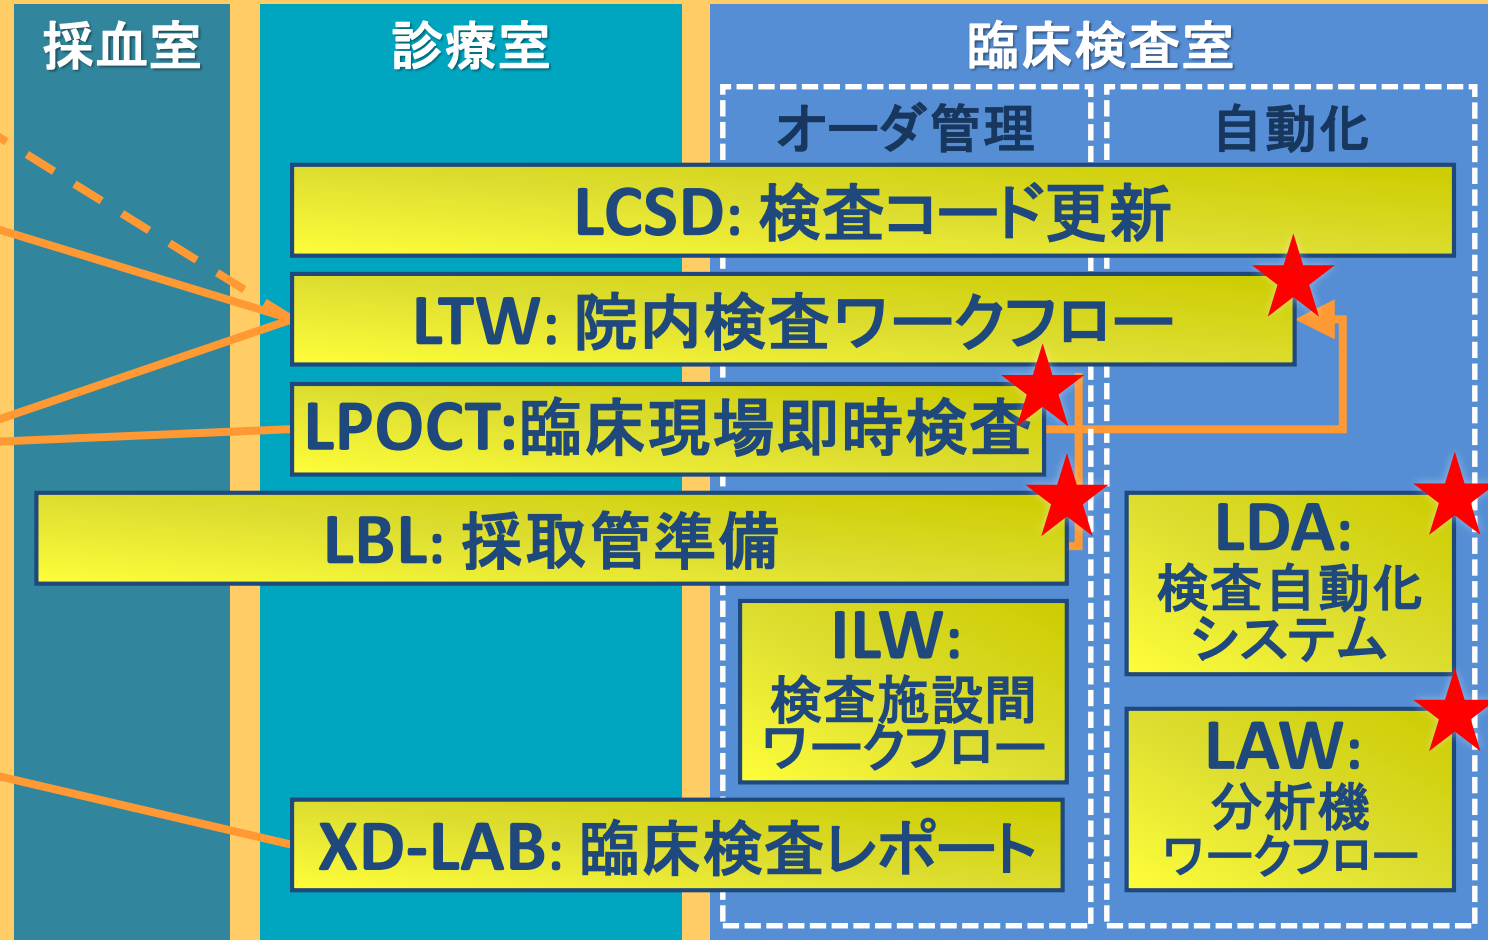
採血室

診療室

臨床検査室

オーダ管理

自動化

LCSD: 検査コード更新

LTW: 院内検査ワークフロー

LPOCT:臨床現場即時検査

LBL: 採取管準備

LDA: 検査自動化システム

ILW: 検査施設間ワークフロー

LAW: 分析機ワークフロー

XD-LAB: 臨床検査レポート